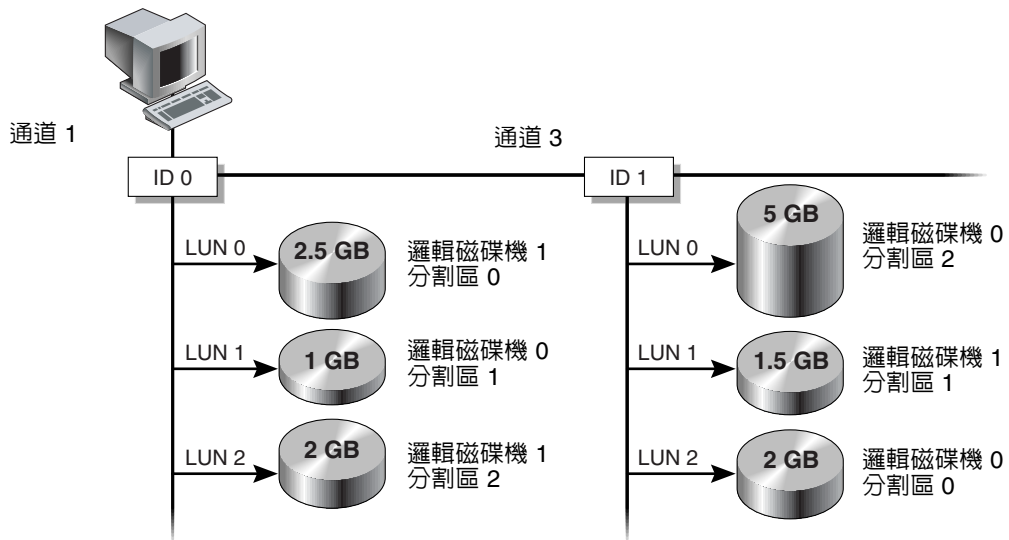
通道 1

通道 3

ID 0

ID 1

LUN 0
2.5 GB
邏輯磁碟機 1
分割區 0

LUN 1
1 GB
邏輯磁碟機 0
分割區 1

LUN 2
2 GB
邏輯磁碟機 1
分割區 2

LUN 0
5 GB
邏輯磁碟機 0
分割區 2

LUN 1
1.5 GB
邏輯磁碟機 1
分割區 1

LUN 2
2 GB
邏輯磁碟機 0
分割區 0